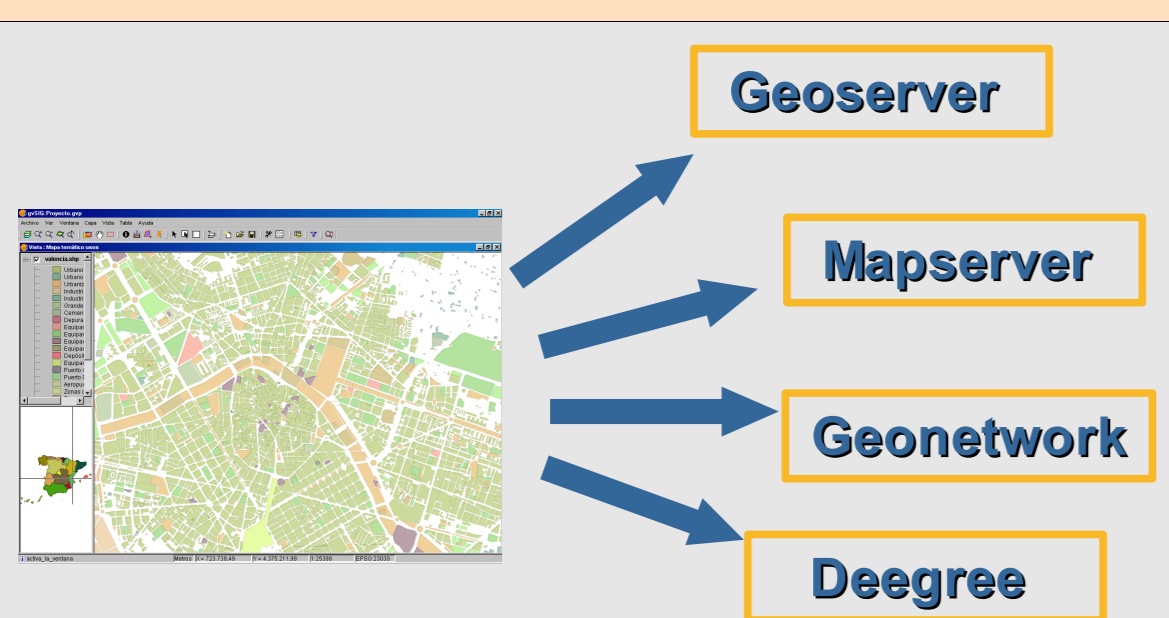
gvSIG Proyecto.gvp

Archivo Ver Ventana Capa Vista Tabla Ayuda

Vista : Mapa temático usos

valencia.shp

Urbano
Urbano
Urbaniz
Industri
Industri
Grande
Cemen
Depura
Equipar
Equipar
Equipar
Equipar
Depósit
Equipar
Puerto
Puerto
Aeropu
Zonas

activa_la_ventana Metros X = 723.738,49 Y = 4.375.211,98 1:25398 EPSG:23030

Geoserver

Mapserver

Geonetwork

Deegree